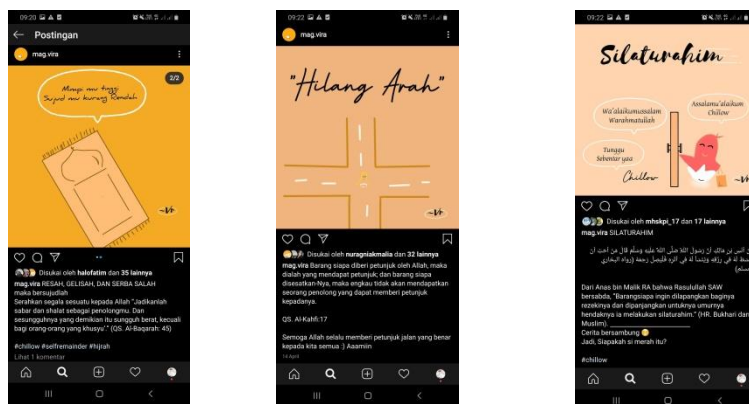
09:20

Postingan

mag.vira

2/2

Minya aw tinggi Sujud aw kurang Rendah

~Vr

Disukai oleh halofatim dan 35 lainnya

mag.vira RESAH, GELISAH, DAN SERBA SALAH maka bersujudlah

Serahkan segala sesuatu kepada Allah "Jadikanlah sabar dan shalat sebagai penolongmu. Dan sesungguhnya yang demikian itu sungguh berat, kecuali bagi orang-orang yang khusyu'." (QS. Al-Baqarah: 45)

#chillow #selfremainder #hijrah

Lihat 1 komentar

09:22

mag.vira

"Hilang Arah"

~Vr

Disukai oleh nuragniakmalia dan 32 lainnya

mag.vira Barang siapa diberi petunjuk oleh Allah, maka dialah yang mendapat petunjuk; dan barang siapa disesatkan-Nya, maka engkau tidak akan mendapatkan seorang penolong yang dapat memberi petunjuk kepadanya.

QS. Al-Kahfi:17

Semoga Allah selalu memberi petunjuk jalan yang benar kepada kita semua :) Aaamiin

14 April

09:22

Silaturahim

Wa'alaikumussalam Warahmatullah

Assalamu'alaikum Chillow

Tunggu Sebentar yaa

Chillow

~Vr

Disukai oleh mhskpi_17 dan 17 lainnya

mag.vira SILATURAHIM

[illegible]

Dari Anas bin Malik RA bahwa Rasulullah SAW bersabda, "Barangsiapa ingin dilapangkan baginya rezekinya dan dipanjangkan untuknya umurnya hendaknya ia melakukan silaturahim." (HR. Bukhari dan Muslim).

Cerita bersambung
Jadi, Siapakah si merah itu?

#chillow